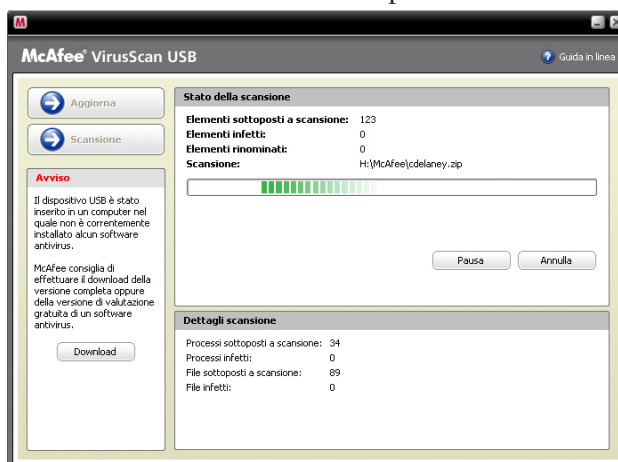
M

McAfee® VirusScan USB

Guida in linea

Aggiorna

Scansione

Avviso

Il dispositivo USB è stato inserito in un computer nel quale non è correntemente installato alcun software antivirus.

McAfee consiglia di effettuare il download della versione completa oppure della versione di valutazione gratuita di un software antivirus.

Download

Stato della scansione

| | |
|---|---|
| Elementi sottoposti a scansione: | 123 |
| Elementi infetti: | 0 |
| Elementi rinominati: | 0 |
| Scansione: | H:\McAfee\cdelaney.zip |

Pausa

Annulla

Dettagli scansione

| | |
|---|---|
| Processi sottoposti a scansione: | 34 |
| Processi infetti: | 0 |
| File sottoposti a scansione: | 89 |
| File infetti: | 0 |